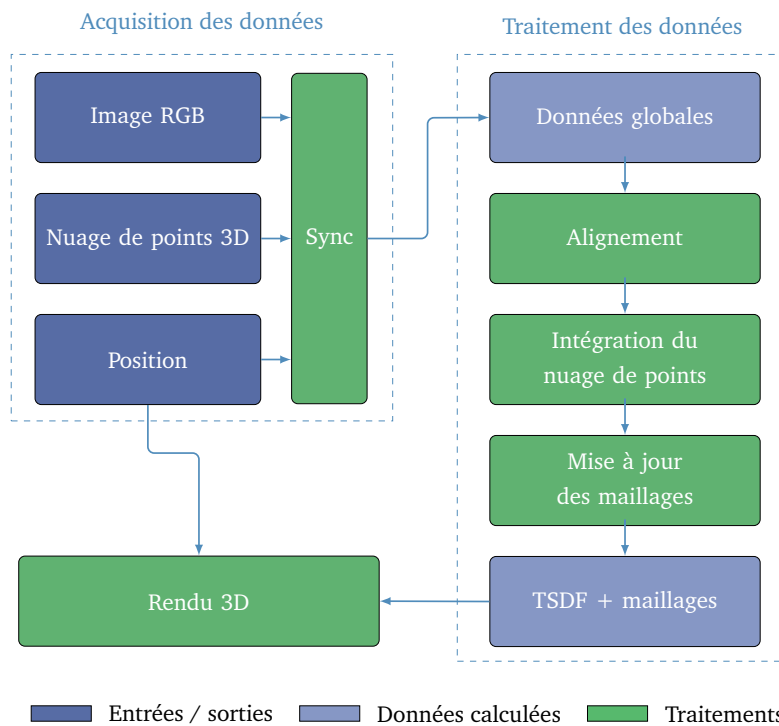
Acquisition des données

Traitement des données

Image RGB

Nuage de points 3D

Position

Sync

Données globales

Alignement

Intégration du nuage de points

Mise à jour des maillages

TSDF + maillages

Rendu 3D

Entrées / sorties

Données calculées

Traitements